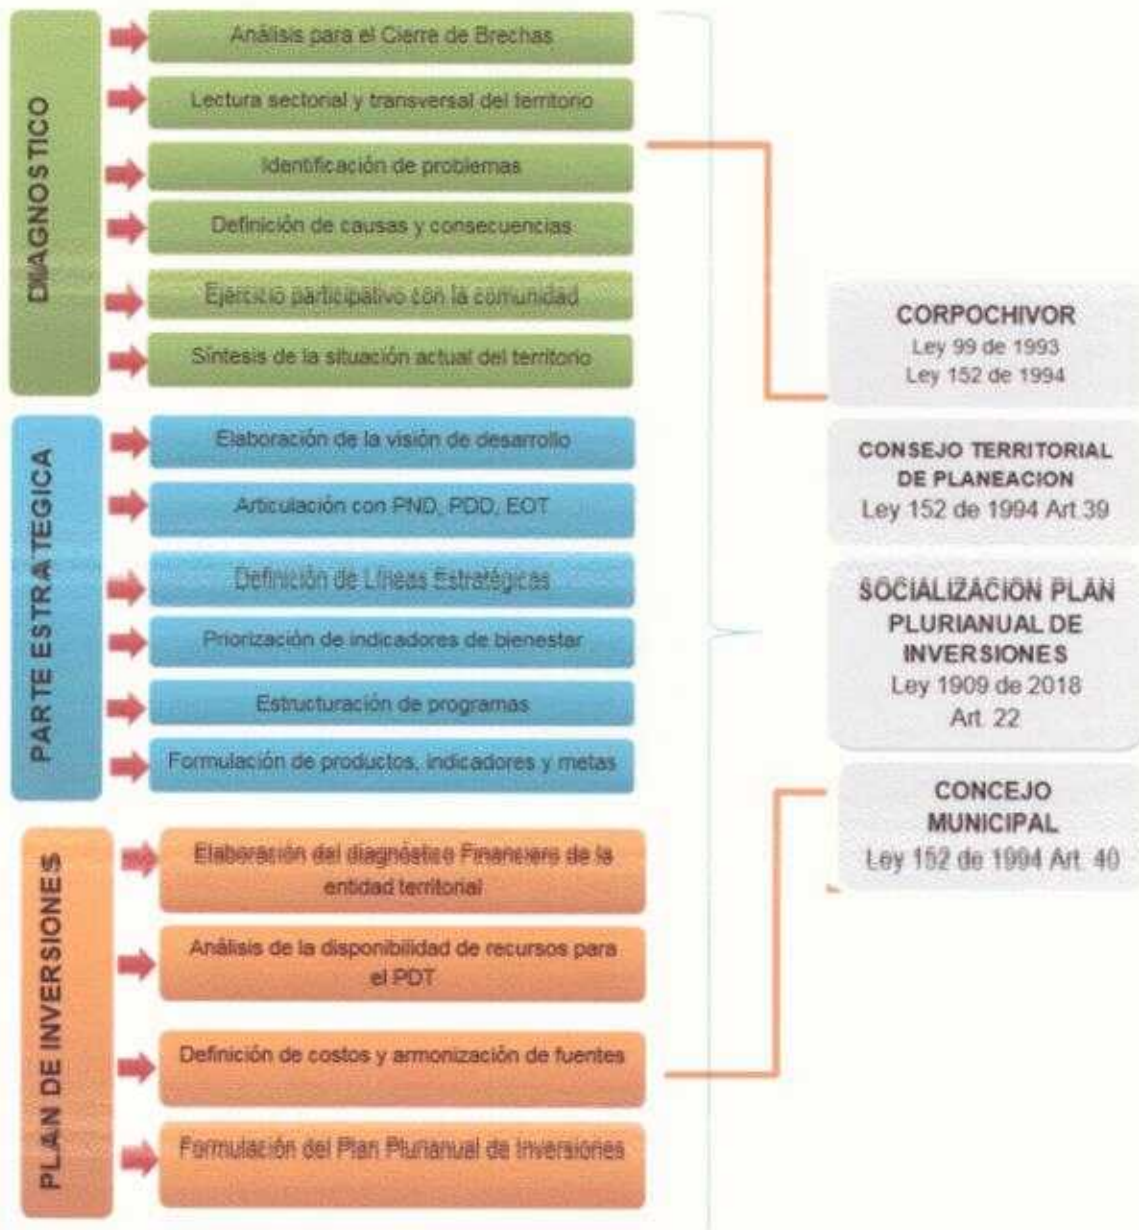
DIAGNOSTICO

Análisis para el Cierre de Brechas

Lectura sectorial y transversal del territorio

Identificación de problemas

Definición de causas y consecuencias

Ejercicio participativo con la comunidad

Síntesis de la situación actual del territorio

PARTE ESTRATEGICA

Elaboración de la visión de desarrollo

Articulación con PND, PDD, EOT

Definición de Líneas Estratégicas

Priorización de indicadores de bienestar

Estructuración de programas

Formulación de productos, indicadores y metas

PLAN DE INVERSIONES

Elaboración del diagnóstico Financiero de la entidad territorial

Análisis de la disponibilidad de recursos para el PDT

Definición de costos y armonización de fuentes

Formulación del Plan Plurianual de Inversiones

CORPOCHIVOR
Ley 99 de 1993
Ley 152 de 1994

CONSEJO TERRITORIAL DE PLANEACION
Ley 152 de 1994 Art 39

SOCIALIZACION PLAN PLURIANUAL DE INVERSIONES
Ley 1909 de 2018
Art. 22

CONCEJO MUNICIPAL
Ley 152 de 1994 Art. 40